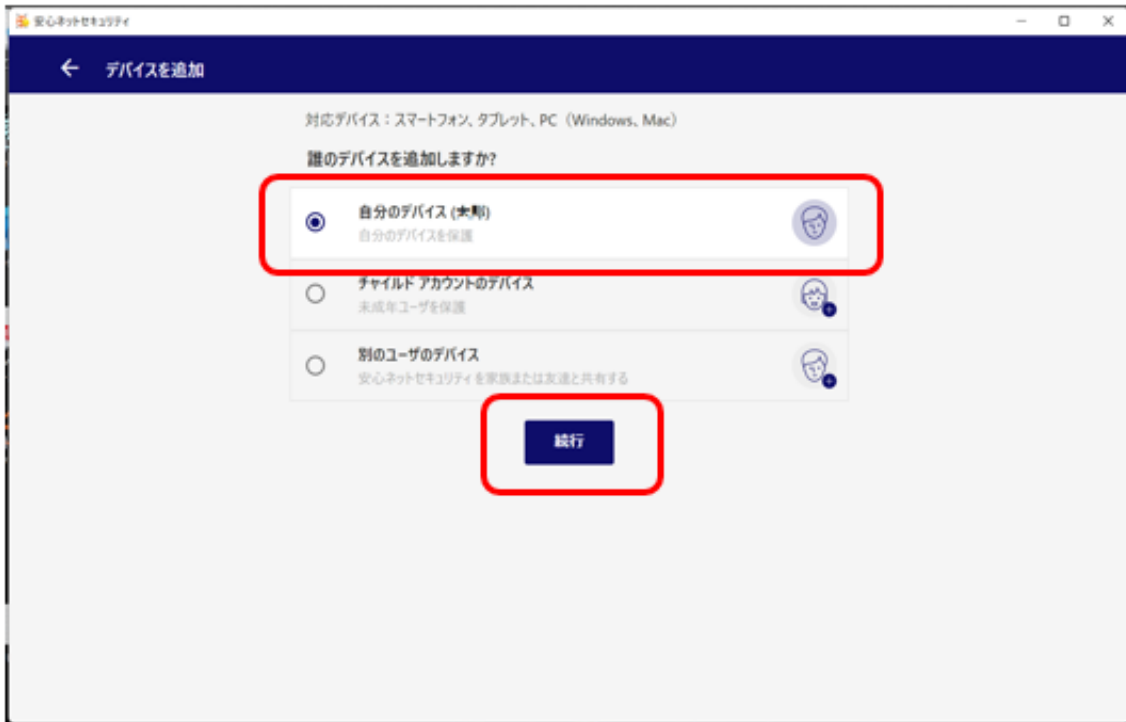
安心ネットセキュリティ

デバイスを追加

対応デバイス：スマートフォン、タブレット、PC（Windows、Mac）

誰のデバイスを追加しますか?

自分のデバイス ([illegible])
自分のデバイスを保護

チャイルド アカウントのデバイス
未成年ユーザを保護

別のユーザのデバイス
安心ネットセキュリティを家族または友達と共有する

続行